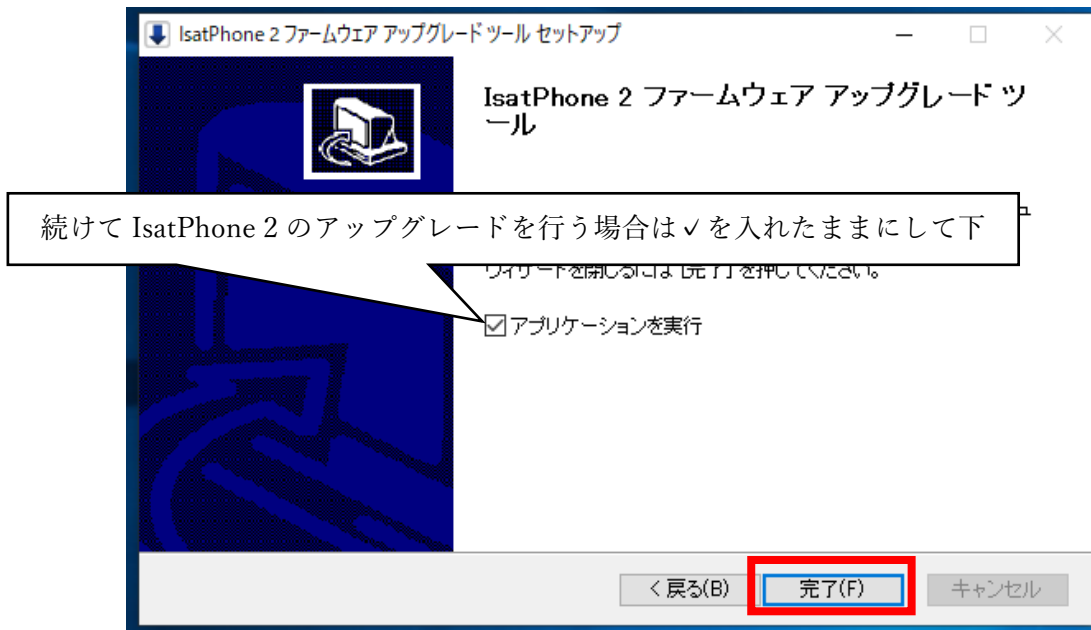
IsatPhone 2 ファームウェア アップグレード ツール セットアップ

IsatPhone 2 ファームウェア アップグレード ツール

続けて IsatPhone 2 のアップグレードを行う場合は✓を入れたままにして下

ウィザードを閉じるには [完了] を押してください。

☑ アプリケーションを実行

< 戻る(B)
完了(F)
キャンセル